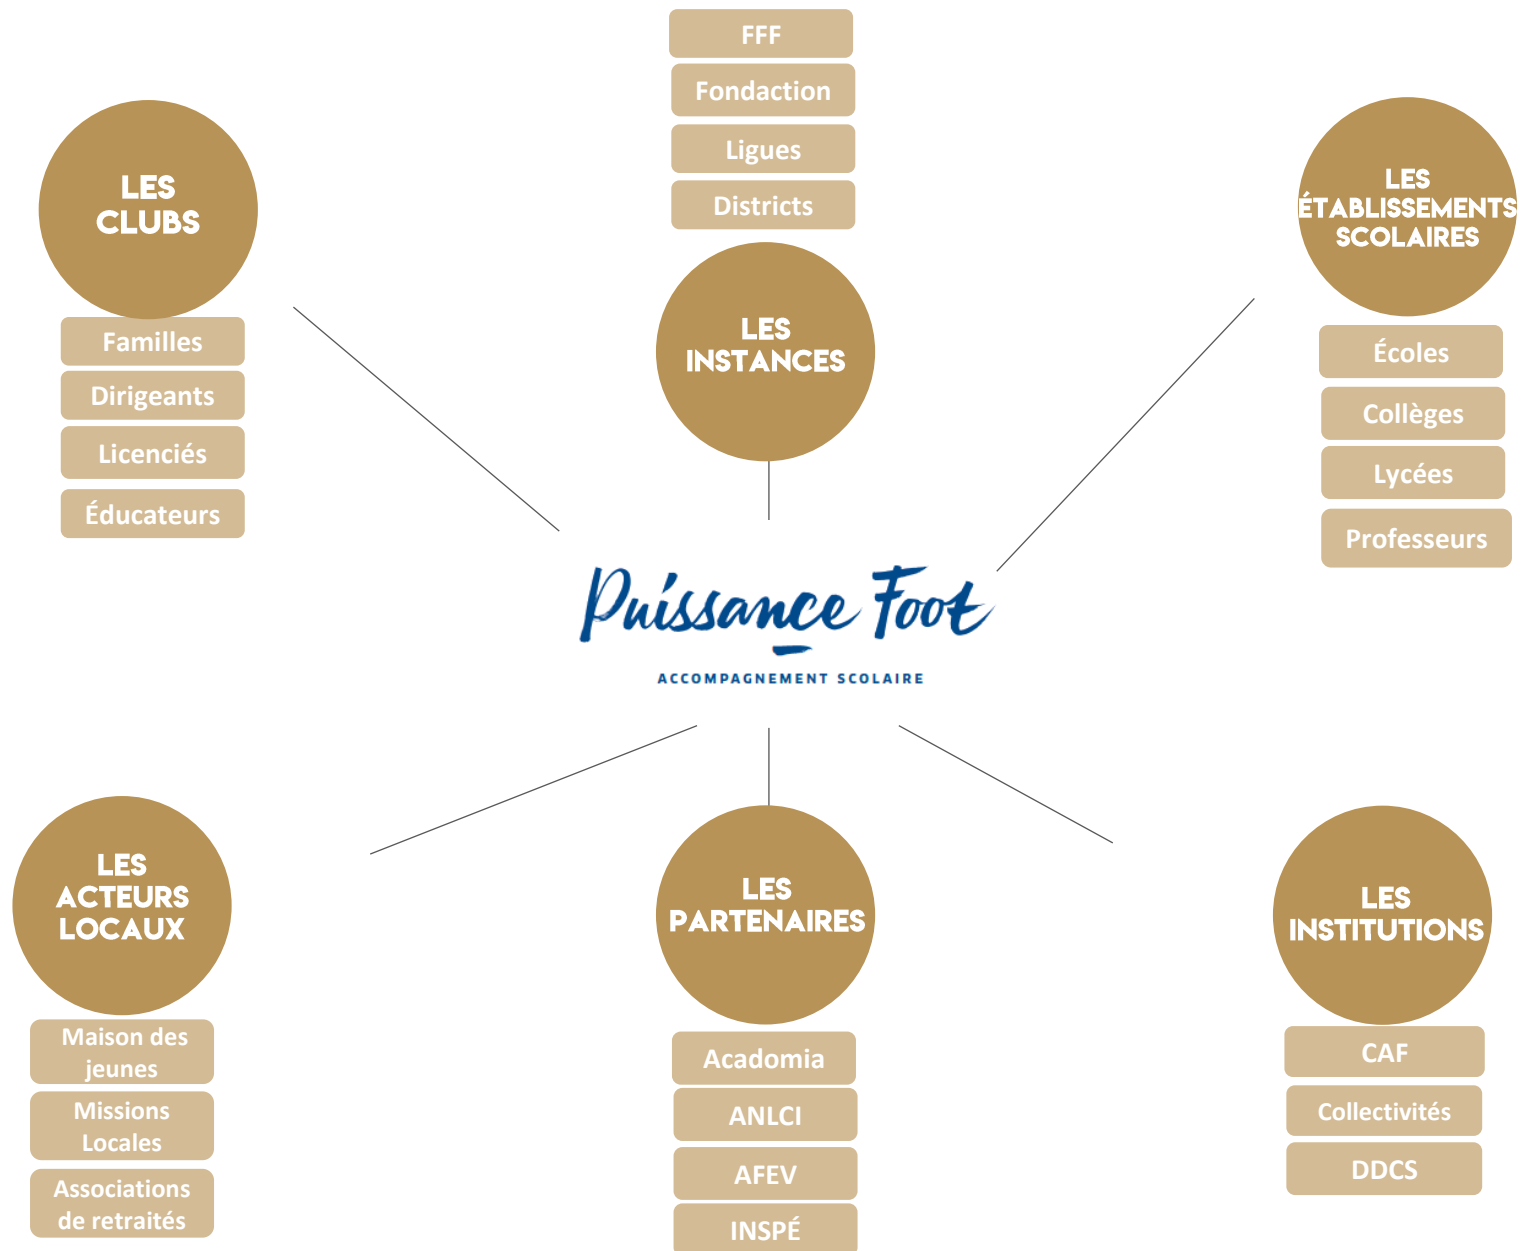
FFF
Fondaction
Ligues
Districts

LES CLUBS
Familles
Dirigeants
Licenciés
Éducateurs

LES INSTANCES

LES ÉTABLISSEMENTS SCOLAIRES
Écoles
Collèges
Lycées
Professeurs

Puissance Foot
ACCOMPAGNEMENT SCOLAIRE

LES ACTEURS LOCAUX
Maison des jeunes
Missions Locales
Associations de retraités

LES PARTENAIRES
Acadomia
ANLCI
AFEV
INSPÉ

LES INSTITUTIONS
CAF
Collectivités
DDCS